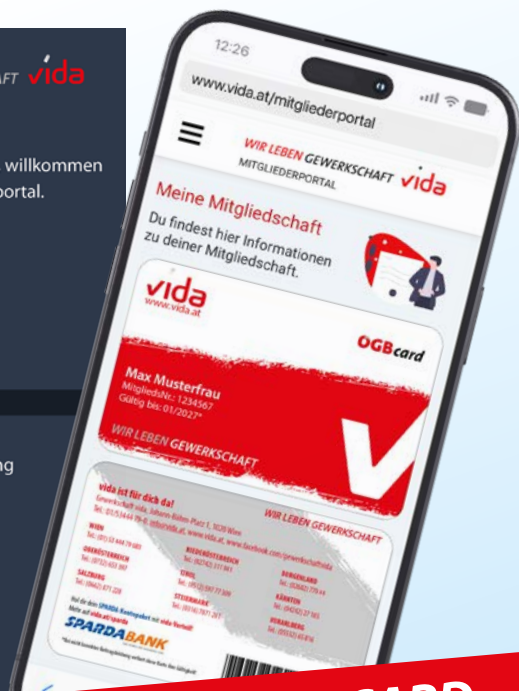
AFT vida

willkommen
ortal.

ng

12:26

www.vida.at/mitgliederportal

WIR LEBEN GEWERKSCHAFT vida
MITGLIEDERPORTAL

Meine Mitgliedschaft

Du findest hier Informationen zu deiner Mitgliedschaft.

vida
www.vida.at

OGBcard

Max Musterfrau
MitgliedsNr.: 1234567
Gültig bis: 01/2027*

WIR LEBEN GEWERKSCHAFT

vida ist für dich da!
Gewerkschaft vida, Johann-Böhm-Platz 1, 1020 Wien
Tel.: 01/53 444 79-0, info@vida.at, www.vida.at, www.facebook.com/gewerkschaftvida

WIR LEBEN GEWERKSCHAFT

WIEN
OBERÖSTERREICH
SALZBURG
TIROL
NIEDERÖSTERREICH
STEIERMARK
BURGENLAND
KÄRNTEN
VORARLBERG

SPARDABANK

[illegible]